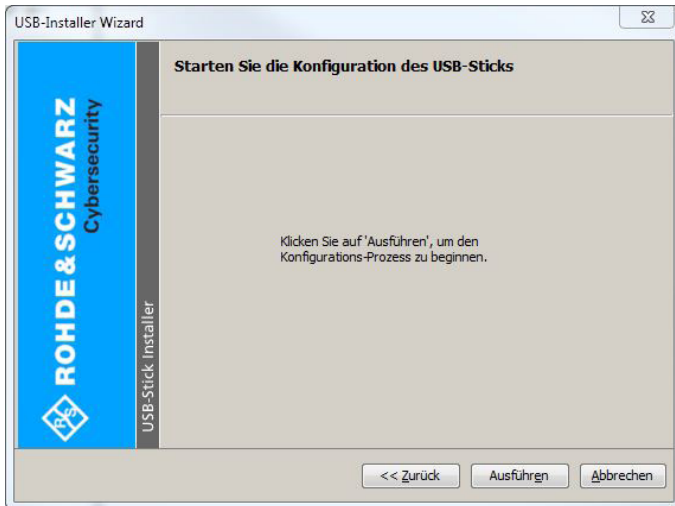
USB-Installer Wizard

ROHDE & SCHWARZ
Cybersecurity

USB-Stick Installer

Starten Sie die Konfiguration des USB-Sticks

Klicken Sie auf 'Ausführen', um den Konfigurations-Prozess zu beginnen.

<< Zurück
Ausführen
Abbrechen